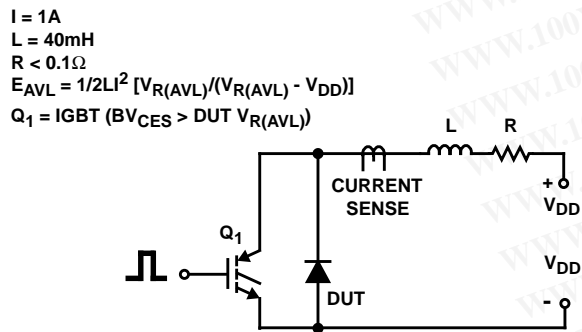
I = 1A
L = 40mH
R < 0.1Ω
$E_{AVL} = 1/2LI^2 [V_{R(AVL)}/(V_{R(AVL)} - V_{DD})]$
$Q_1$ = IGBT ($BV_{CES}$ > DUT $V_{R(AVL)}$)

L R

CURRENT SENSE

+ $V_{DD}$

$Q_1$

$V_{DD}$

DUT

-

WWW.100
WWW.100
WWW.1
WWW
WWW
WWW
WWW